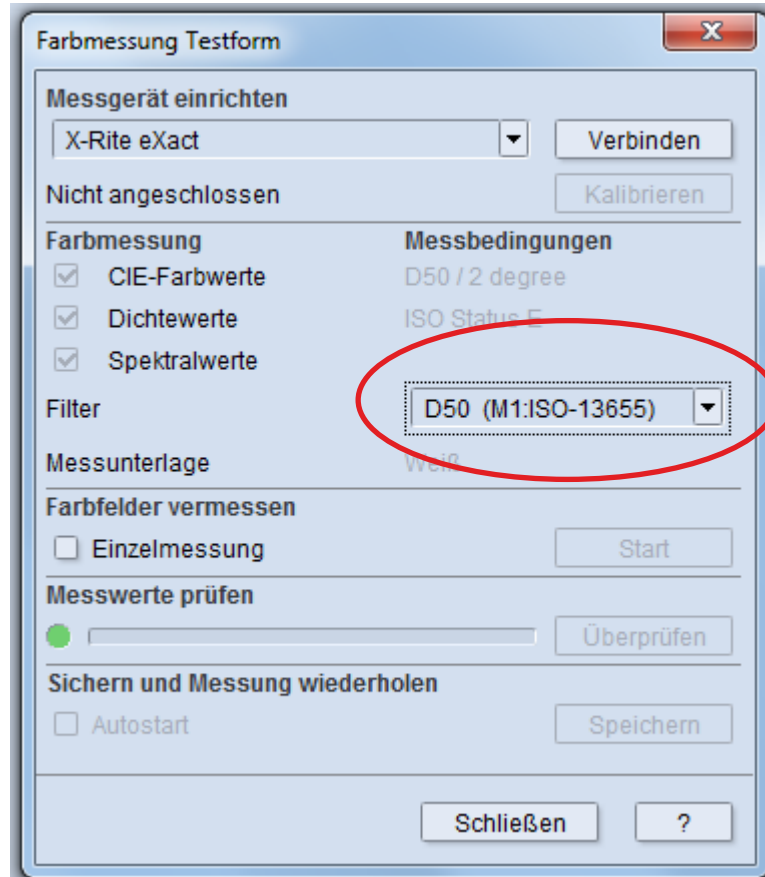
Farbmessung Testform

Messgerät einrichten

X-Rite eXact

Verbinden

Nicht angeschlossen

Kalibrieren

Farbmessung

Messbedingungen

CIE-Farbwerte

D50 / 2 degree

Dichtewerte

ISO Status E

Spektralwerte

Filter

D50 (M1:ISO-13655)

Messunterlage

Weiß

Farbfelder vermessen

Einzelmessung

Start

Messwerte prüfen

Überprüfen

Sichern und Messung wiederholen

Autostart

Speichern

Schließen

?